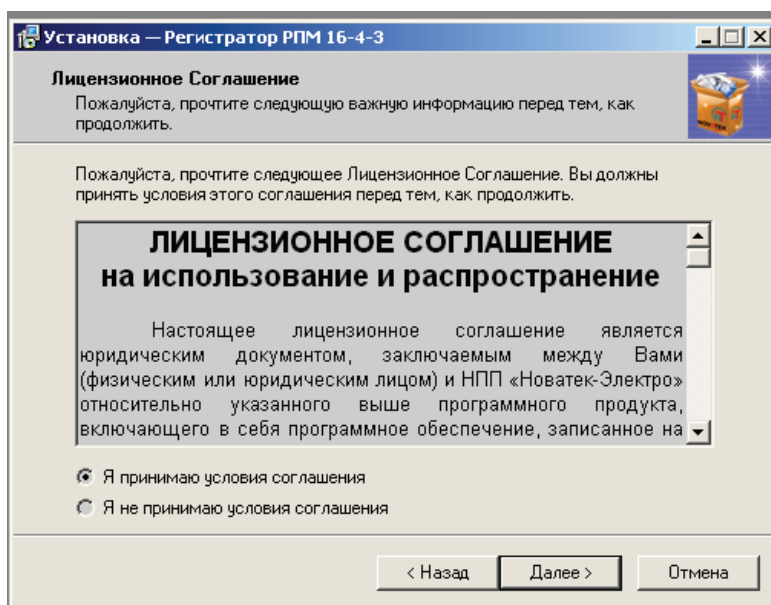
Установка — Регистратор РПМ 16-4-3

Лицензионное Соглашение
Пожалуйста, прочтите следующую важную информацию перед тем, как продолжить.

Пожалуйста, прочтите следующее Лицензионное Соглашение. Вы должны принять условия этого соглашения перед тем, как продолжить.

ЛИЦЕНЗИОННОЕ СОГЛАШЕНИЕ на использование и распространение

Настоящее лицензионное соглашение является юридическим документом, заключаемым между Вами (физическим или юридическим лицом) и НПП «Новатек-Электро» относительно указанного выше программного продукта, включающего в себя программное обеспечение, записанное на

Я принимаю условия соглашения
Я не принимаю условия соглашения

< Назад
Далее >
Отмена